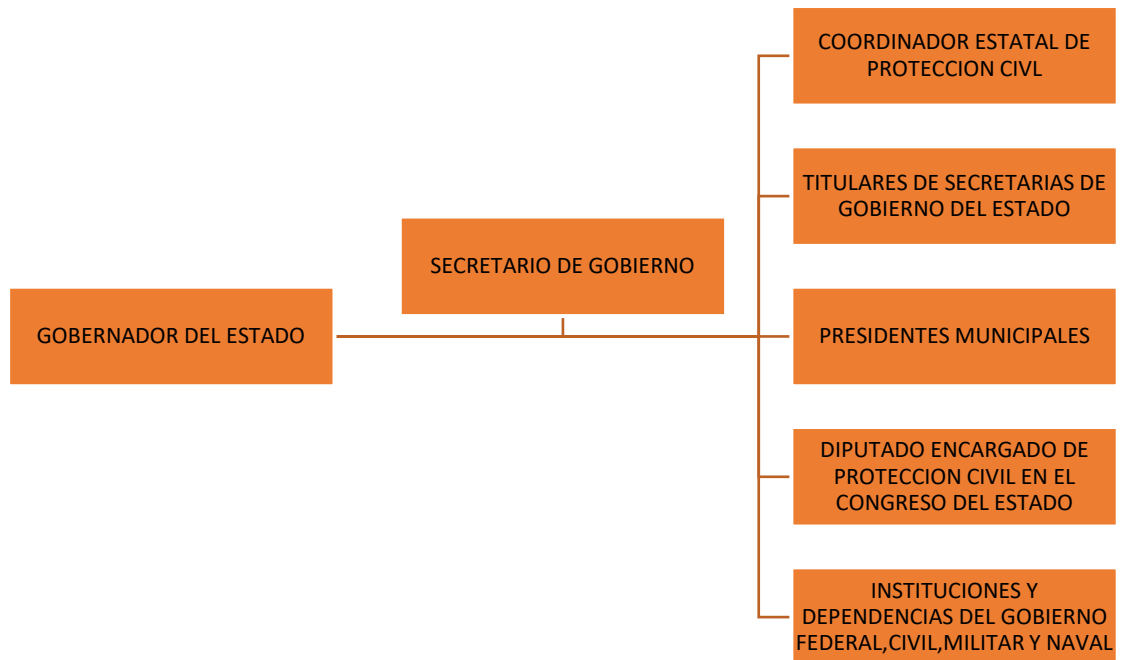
GOBERNADOR DEL ESTADO

SECRETARIO DE GOBIERNO

COORDINADOR ESTATAL DE PROTECCION CIVL

TITULARES DE SECRETARIAS DE GOBIERNO DEL ESTADO

PRESIDENTES MUNICIPALES

DIPUTADO ENCARGADO DE PROTECCION CIVIL EN EL CONGRESO DEL ESTADO

INSTITUCIONES Y DEPENDENCIAS DEL GOBIERNO FEDERAL,CIVIL,MILITAR Y NAVAL